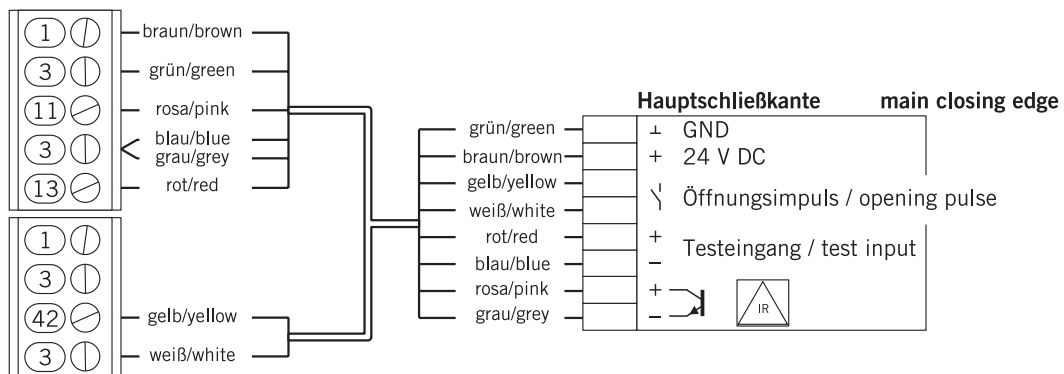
1
3
11
3
13

braun/brown
grün/green
rosa/pink
blau/blue
grau/grey
rot/red

1
3
42
3

gelb/yellow
weiß/white

grün/green
braun/brown
gelb/yellow
weiß/white
rot/red
blau/blue
rosa/pink
grau/grey

Hauptschließkante main closing edge

GND
+ 24 V DC
Öffnungsimpuls / opening pulse
+
Testeingang / test input
–
+
–
IR